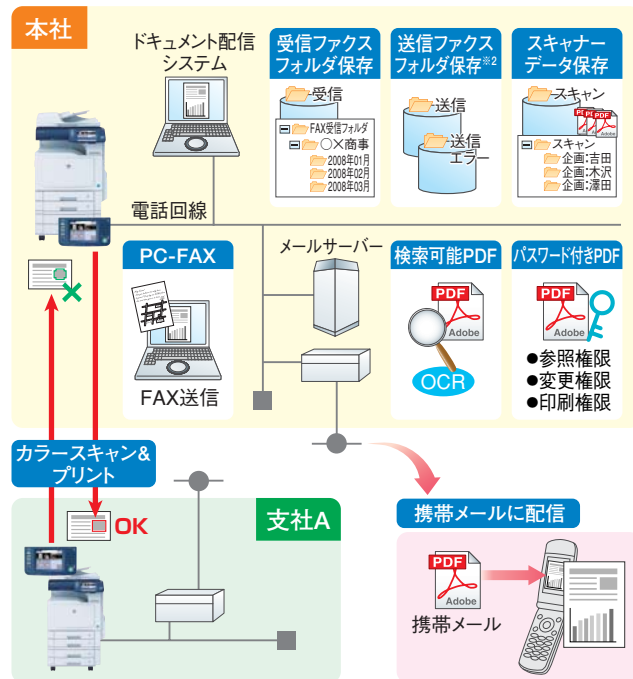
本社

ドキュメント配信システム

受信ファクスフォルダ保存

受信

FAX受信フォルダ
○×商事
2008年01月
2008年02月
2008年03月

送信ファクスフォルダ保存※2

送信
送信エラー

スキャナーデータ保存

スキャン

PDF
Adobe

スキャン
企画:吉田
企画:木沢
企画:澤田

電話回線

PC-FAX

FAX送信

メールサーバー

検索可能PDF

PDF
Adobe
OCR

パスワード付きPDF

PDF
Adobe
●参照権限
●変更権限
●印刷権限

カラースキャン&プリント

OK

支社A

携帯メールに配信

PDF
Adobe
携帯メール